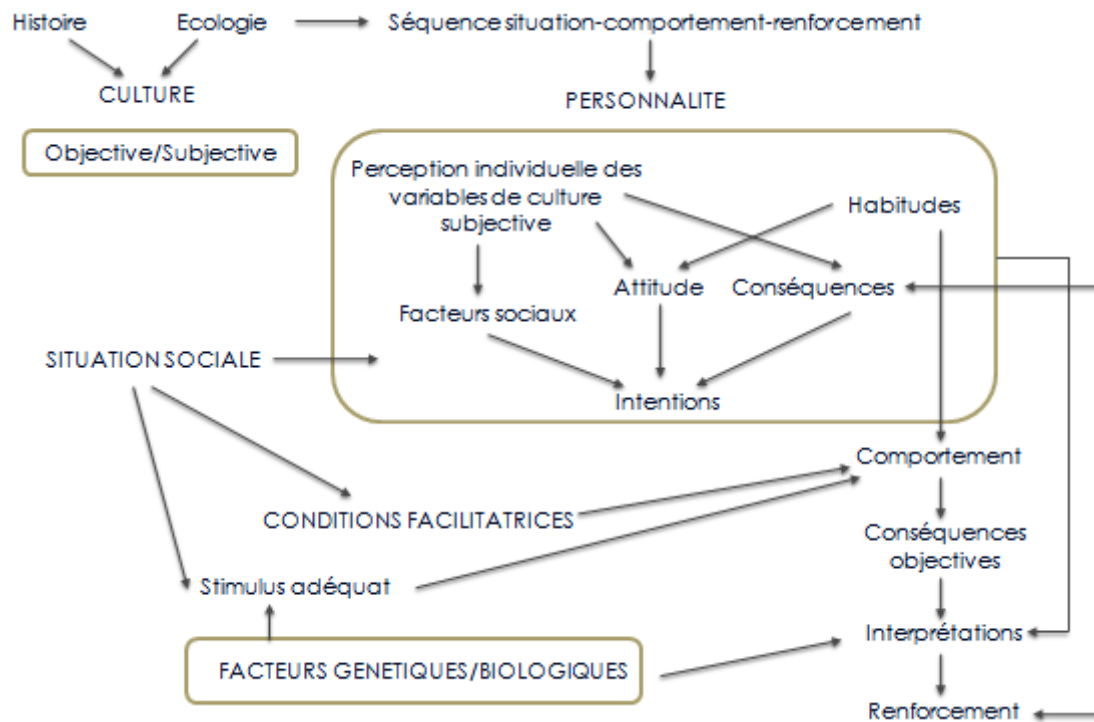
Histoire

Ecologie

Séquence situation-comportement-renforcement

CULTURE

PERSONNALITE

Objective/Subjective

Perception individuelle des variables de culture subjective

Habitudes

Attitude

Conséquences

Facteurs sociaux

SITUATION SOCIALE

Intentions

Comportement

CONDITIONS FACILITATRICES

Conséquences objectives

Stimulus adéquat

Interprétations

FACTEURS GENETIQUES/BIOLOGIQUES

Renforcement